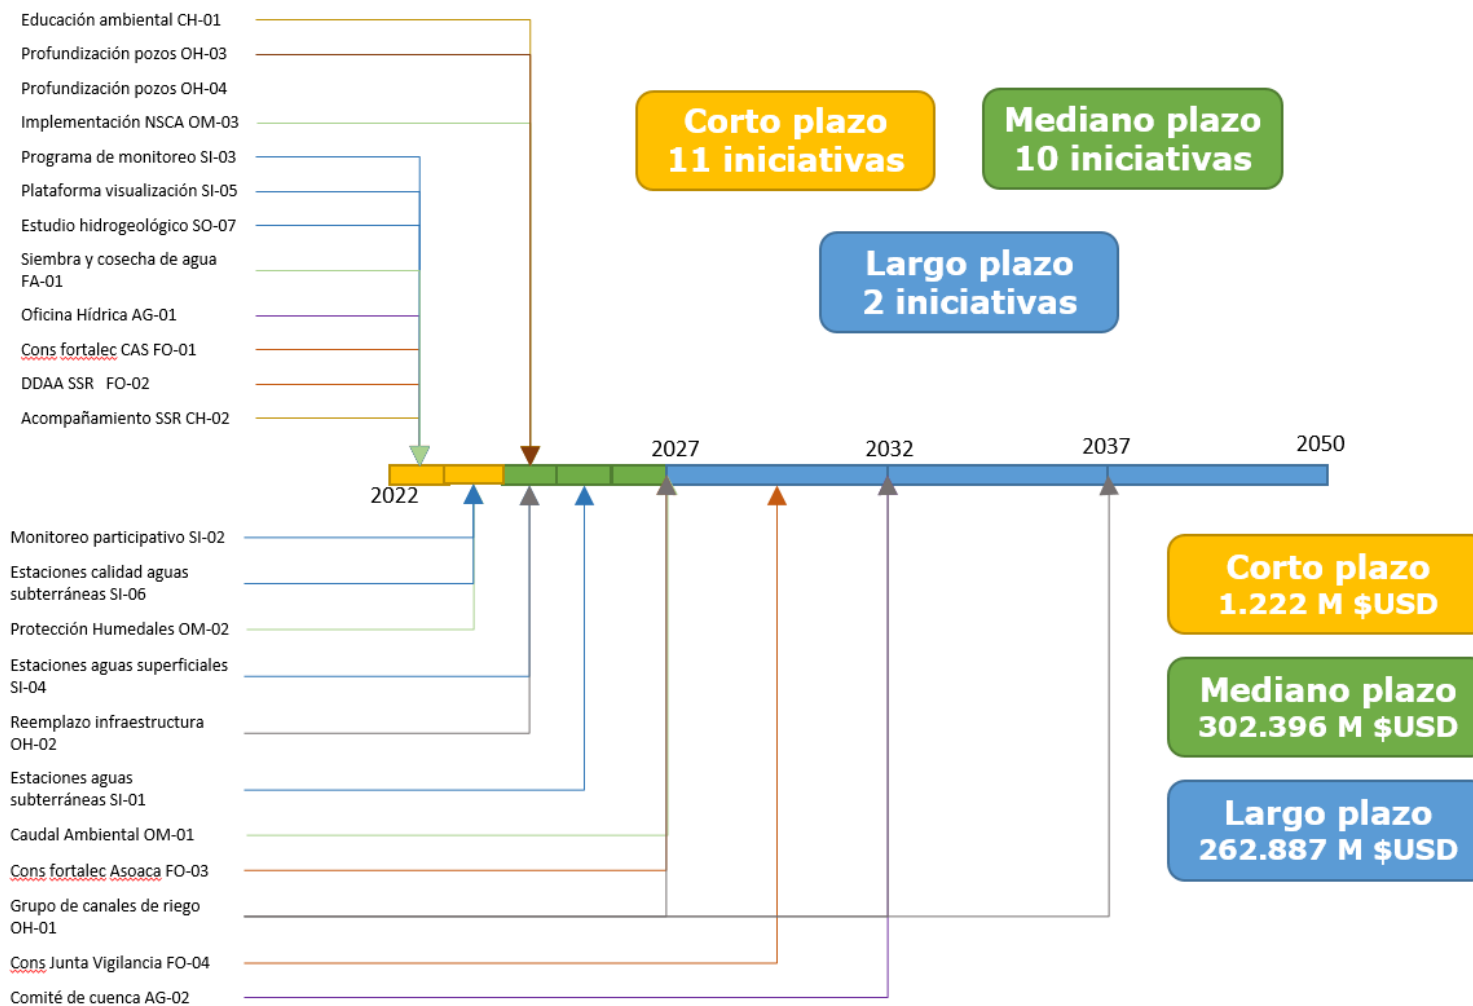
Educación ambiental CH-01
Profundización pozos OH-03
Profundización pozos OH-04
Implementación NSCA OM-03
Programa de monitoreo SI-03
Plataforma visualización SI-05
Estudio hidrogeológico SO-07
Siembra y cosecha de agua FA-01
Oficina Hídrica AG-01
Cons fortalec CAS FO-01
DDAA SSR FO-02
Acompañamiento SSR CH-02

Corto plazo
11 iniciativas

Mediano plazo
10 iniciativas

Largo plazo
2 iniciativas

2022
2027
2032
2037
2050

Monitoreo participativo SI-02
Estaciones calidad aguas subterráneas SI-06
Protección Humedales OM-02
Estaciones aguas superficiales SI-04
Reemplazo infraestructura OH-02
Estaciones aguas subterráneas SI-01
Caudal Ambiental OM-01
Cons fortalec Asoaca FO-03
Grupo de canales de riego OH-01
Cons Junta Vigilancia FO-04
Comité de cuenca AG-02

Corto plazo
1.222 M $USD

Mediano plazo
302.396 M $USD

Largo plazo
262.887 M $USD